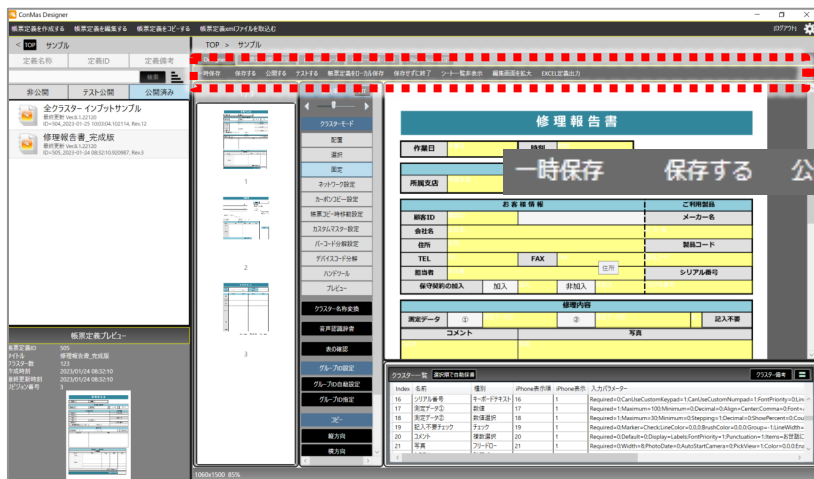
ConMas Designer

帳票定義を作成する　帳票定義を編集する　帳票定義をコピーする　帳票定義xmlファイルを取込む

ログアウト

TOP　サンプル

定義名称　定義ID　定義備考

検索

非公開　テスト公開　公開済み

全クラスター インプットサンプル
最終更新 Ver.8.1.22120
ID=504, 2023-01-25 10:03:04.102114, Rev.12

修理報告書_完成版
最終更新 Ver.8.1.22120
ID=505, 2023-01-24 08:52:10.920987, Rev.3

帳票定義プレビュー

帳票定義ID 505
タイトル 修理報告書_完成版
クラスター数 123
作成時刻 2023/01/24 08:32:10
最終更新時刻 2023/01/24 08:32:10
リビジョン番号 3

TOP > サンプル

一時保存　保存する　公開する　テストする　帳票定義をローカル保存　保存せずに終了　シーター一覧表示　編集画面を拡大　EXCEL定義出力

1
2
3

クラスターモード
配置
選択
固定
ネットワーク設定
カーボンコピー設定
帳票コピー時移動設定
カスタムマスター設定
バーコード分解設定
デバイスコード分解
ハンドツール
プレビュー
クラスター名称変換
音声認識辞書
表の確認
グループID設定
グループID自動設定
グループID指定
コピー
縦方向
横方向

修理報告書

作業日　時刻

所属支店

お客様情報　ご利用製品

顧客ID　メーカー名
会社名
住所　製品コード
TEL　FAX
担当者　シリアル番号
保守契約の加入　加入　非加入

修理内容
測定データ　①　②　記入不要
コメント　写真

一時保存　保存する　公

住所

クラスター一覧　選択順で自動移動　クラスター備考

| Index | 名前 | 種別 | iPhone表示順 | iPhone表示 | 入力パラメーター |
|---|---|---|---|---|---|
| 16 | シリアル番号 | キーボードテキスト | 16 | 1 | Required=0;CanUseCustomKeypad=1;CanUseCustomNumpad=1;FontPriority=0;Lin |
| 17 | 測定データ① | 数値 | 17 | 1 | Required=0;Maximum=100;Minimum=0;Decimal=0;Align=Center;Comma=0;Font= |
| 18 | 測定データ② | 数値選択 | 18 | 1 | Required=0;Maximum=30;Minimum=0;Stepping=1;Decimal=0;ShowPercent=0;Co |
| 19 | 記入不要チェック | チェック | 19 | 1 | Required=0;Marker=CheckLineColor=0,0,0;BrushColor=0,0,0;Group=-1;LineWidth= |
| 20 | コメント | 複数選択 | 20 | 1 | Required=0;Default=0;Display=Labels;FontPriority=1;Punctuation=1;Items=お世話に |
| 21 | 写真 | フリードロー | 21 | 1 | Required=0;Width=8;PhotoDate=0;AutoStartCamera=0;PickView=1;Color=0,0,0;E |

1060x1500 85%